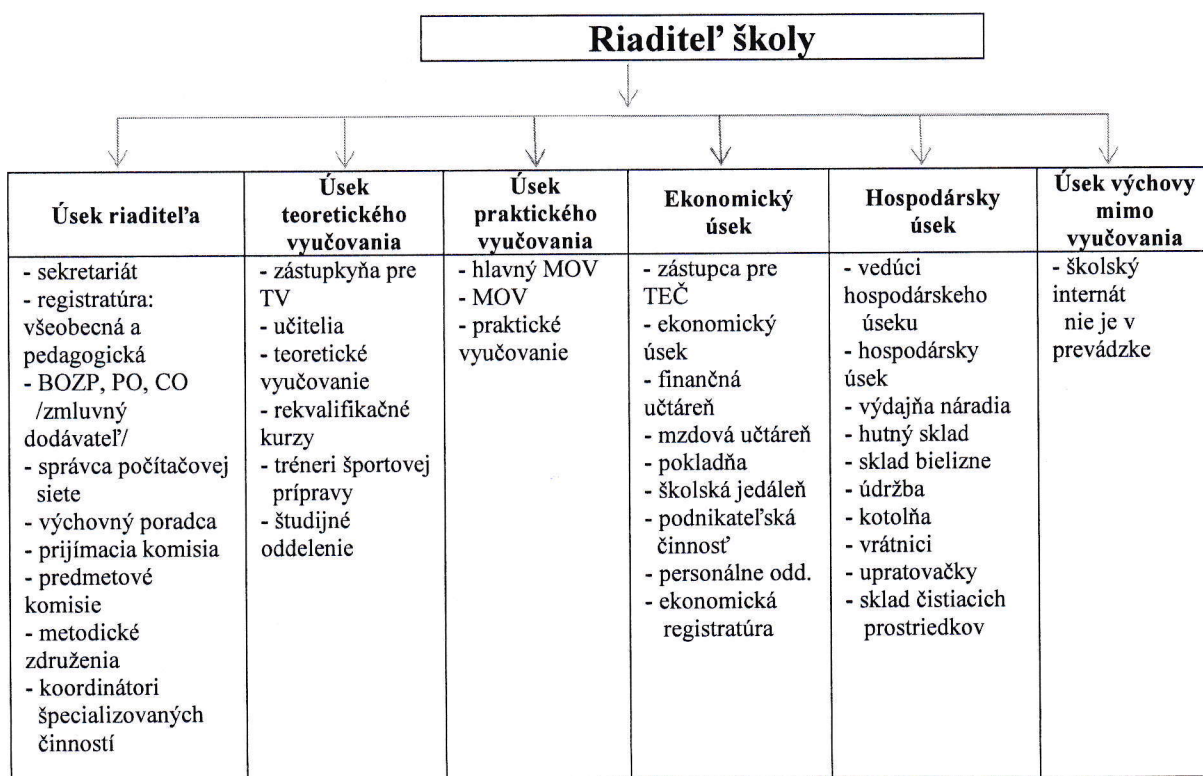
Riaditeľ školy

| Úsek riaditeľa | Úsek teoretického vyučovania | Úsek praktického vyučovania | Ekonomický úsek | Hospodársky úsek | Úsek výchovy mimo vyučovania |
|---|---|---|---|---|---|
| - sekretariát<br>- registratúra: všeobecná a pedagogická<br>- BOZP, PO, CO /zmluvný dodávateľ/<br>- správca počítačovej siete<br>- výchovný poradca<br>- prijímacia komisia<br>- predmetové komisie<br>- metodické združenia<br>- koordinátori špecializovaných činností | - zástupkyňa pre TV<br>- učitelia<br>- teoretické vyučovanie<br>- rekvalifikačné kurzy<br>- tréneri športovej prípravy<br>- študijné oddelenie | - hlavný MOV<br>- MOV<br>- praktické vyučovanie | - zástupca pre TEČ<br>- ekonomický úsek<br>- finančná učtáreň<br>- mzdová učtáreň<br>- pokladňa<br>- školská jedáleň<br>- podnikateľská činnosť<br>- personálne odd.<br>- ekonomická registratúra | - vedúci hospodárskeho úseku<br>- hospodársky úsek<br>- výdajňa náradia<br>- hutný sklad<br>- sklad bielizne<br>- údržba<br>- kotolňa<br>- vrátnici<br>- upratovačky<br>- sklad čistiacich prostriedkov | - školský internát nie je v prevádzke |